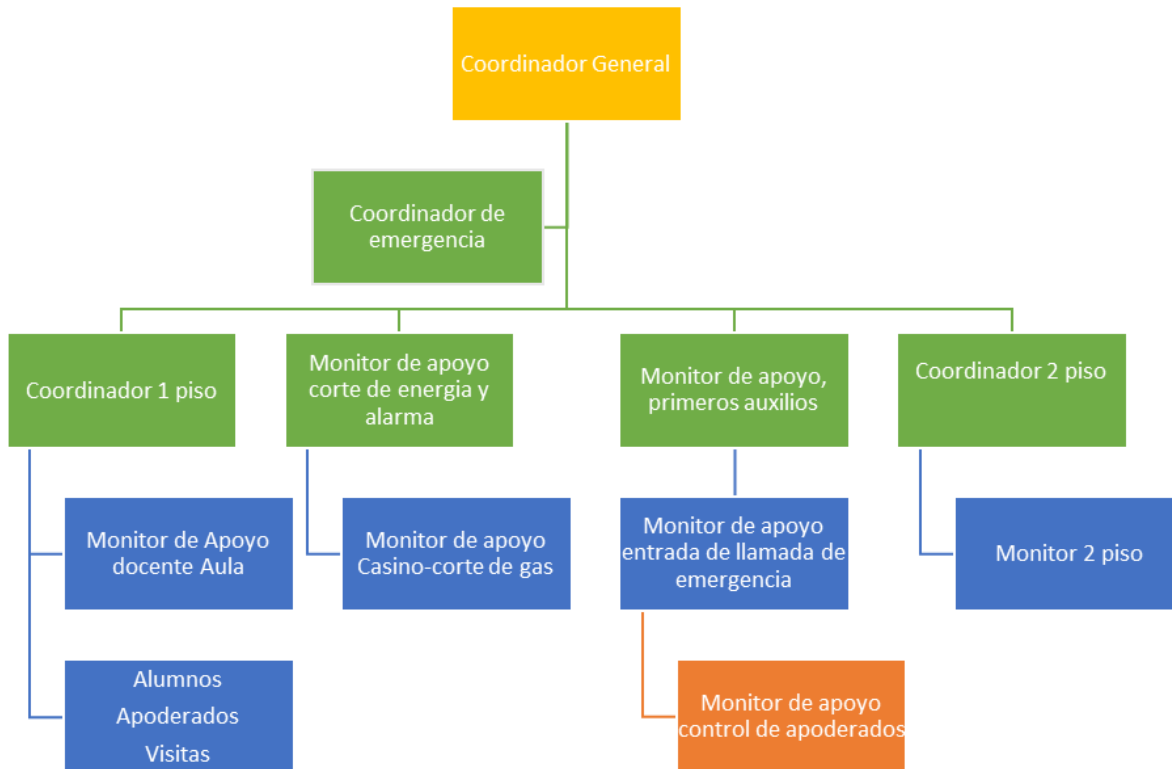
Coordinador General

Coordinador de emergencia

Coordinador 1 piso

Monitor de apoyo corte de energia y alarma

Monitor de apoyo, primeros auxilios

Coordinador 2 piso

Monitor de Apoyo docente Aula

Monitor de apoyo Casino-corte de gas

Monitor de apoyo entrada de llamada de emergencia

Monitor 2 piso

Alumnos
Apoderados
Visitas

Monitor de apoyo control de apoderados